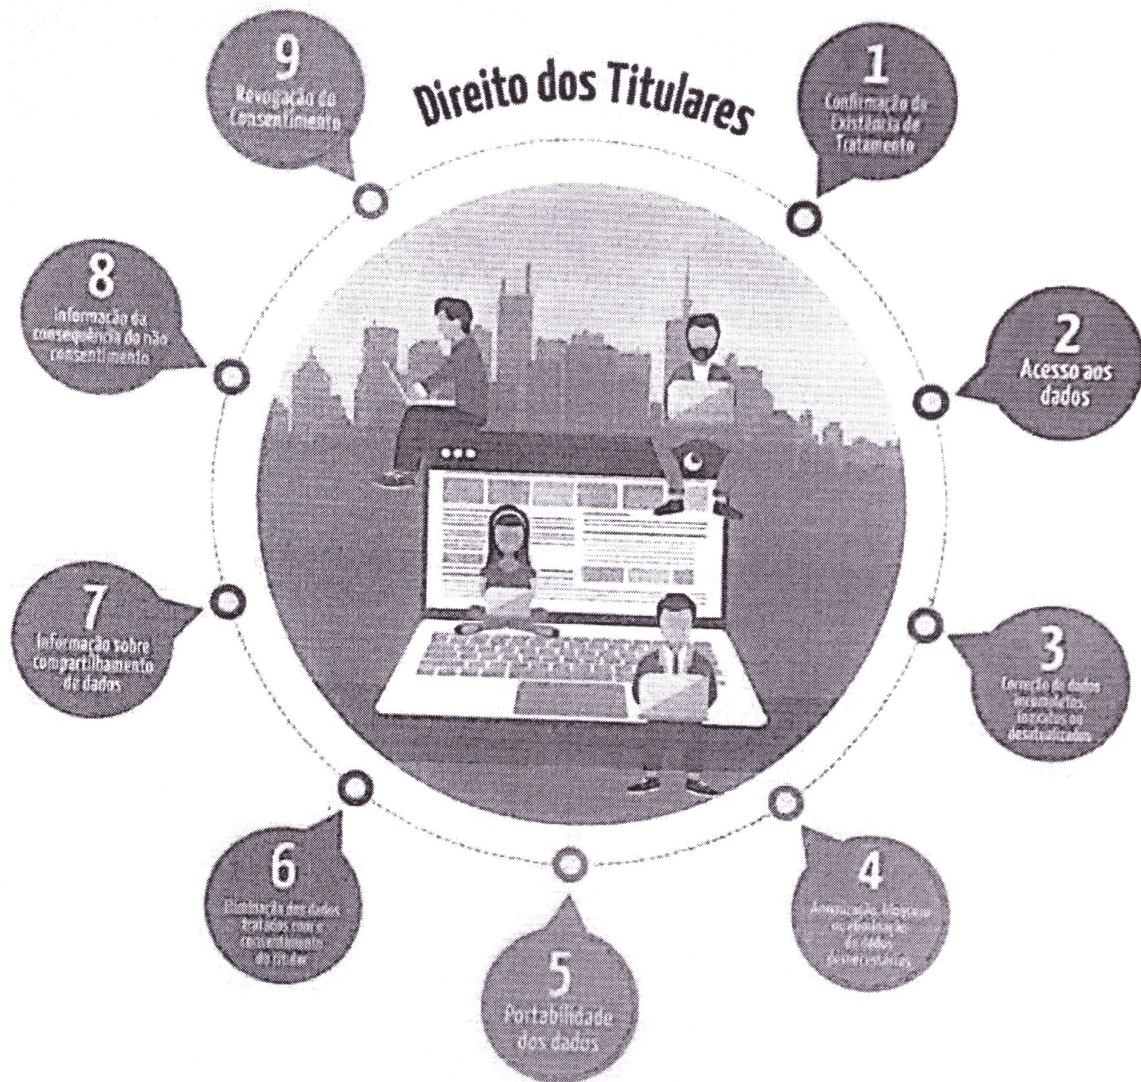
Direito dos Titulares

1
Confirmação da Existência de Tratamento

2
Acesso aos dados

3
Correção de dados incompletos, inexatos ou desatualizados

4
Anonimização, bloqueio ou eliminação de dados desnecessários

5
Portabilidade dos dados

6
Eliminação dos dados tratados com o consentimento do titular

7
Informação sobre compartilhamento de dados

8
Informação da consequência do não consentimento

9
Revogação do Consentimento